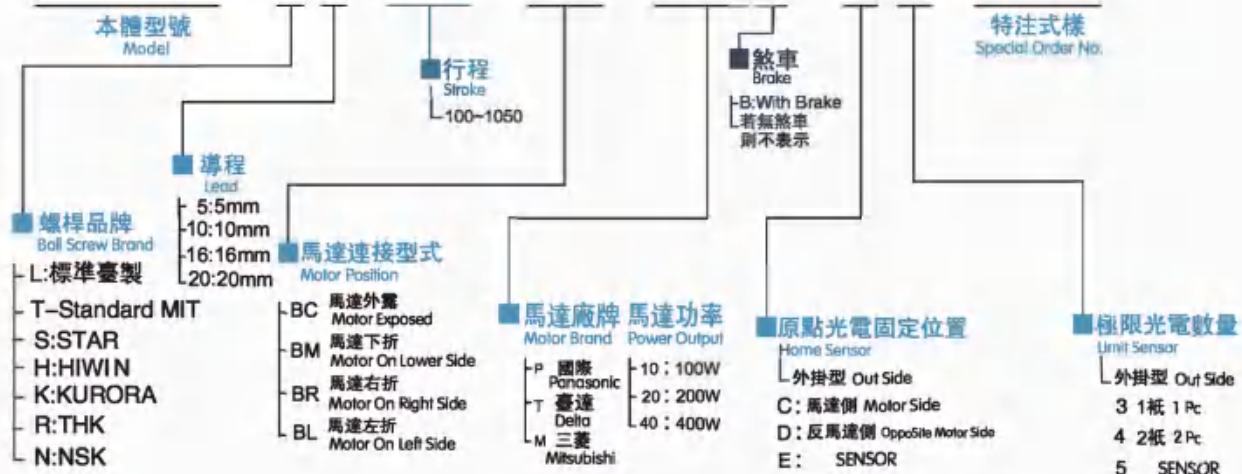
本體型號
Model

導程
Lead
5:5mm
10:10mm
16:16mm
20:20mm

行程
Stroke
100~1050

煞車
Brake
B:With Brake
若無煞車
則不表示

特注式樣
Special Order No.

螺桿品牌
Ball Screw Brand
L:標準臺製
T-Standard MIT
S:STAR
H:HIWIN
K:KURORA
R:THK
N:NSK

馬達連接型式
Motor Position
BC 馬達外露 Motor Exposed
BM 馬達下折 Motor On Lower Side
BR 馬達右折 Motor On Right Side
BL 馬達左折 Motor On Left Side

馬達廠牌
Motor Brand
P 國際 Panasonic
T 臺達 Delta
M 三菱 Mitsubishi

馬達功率
Power Output
10：100W
20：200W
40：400W

原點光電固定位置
Home Sensor
外掛型 Out Side
C：馬達側 Motor Side
D：反馬達側 Opposite Motor Side
E： SENSOR

極限光電數量
Limit Sensor
外掛型 Out Side
3 1只 1 Pc
4 2只 2 Pc
5 SENSOR